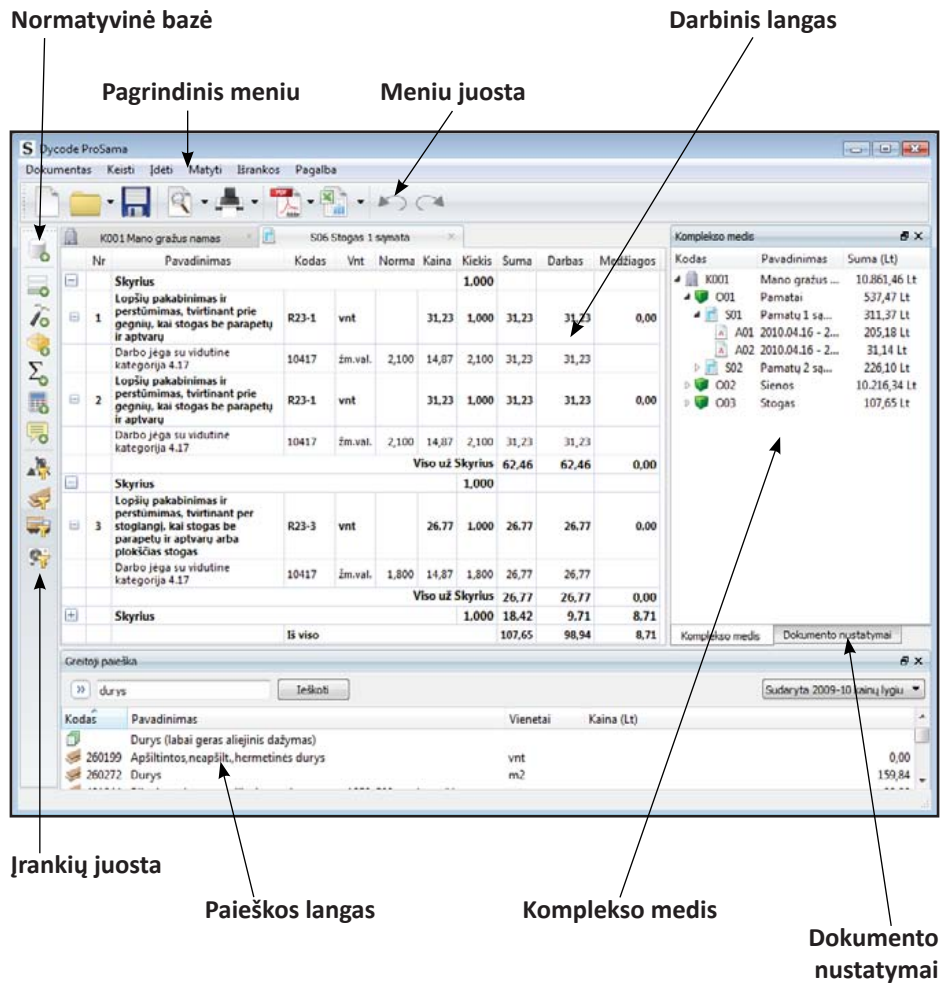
Normatyvinė bazė

Darbinis langas

Pagrindinis meniu

Meniu juosta

S Dycode ProSama

Dokumentas Keisti Įdėti Matyti Išrankos Pagalba

K001 Mano gražus namas

S06 Stogas 1 sąmata

| | Nr | Pavadinimas | Kodas | Vnt | Norma | Kaina | Kiekis | Suma | Darbas | Medžiagos |
|---|---|---|---|---|---|---|---|---|---|---|
| ⊟ | | Skyrius | | | | | 1,000 | | | |
| ⊟ | 1 | Lopšių pakabinimas ir perstūmimas, tvirtinant prie gegnių, kai stogas be parapetų ir aptvarų | R23-1 | vnt | | 31,23 | 1,000 | 31,23 | 31,23 | 0,00 |
| | | Darbo jėga su vidutine kategorija 4.17 | 10417 | žm.val. | 2,100 | 14,87 | 2,100 | 31,23 | 31,23 | |
| ⊟ | 2 | Lopšių pakabinimas ir perstūmimas, tvirtinant prie gegnių, kai stogas be parapetų ir aptvarų | R23-1 | vnt | | 31,23 | 1,000 | 31,23 | 31,23 | 0,00 |
| | | Darbo jėga su vidutine kategorija 4.17 | 10417 | žm.val. | 2,100 | 14,87 | 2,100 | 31,23 | 31,23 | |
| | | | | | | Viso už Skyrius | | 62,46 | 62,46 | 0,00 |
| ⊟ | | Skyrius | | | | | 1,000 | | | |
| ⊟ | 3 | Lopšių pakabinimas ir perstūmimas, tvirtinant per stoglangį, kai stogas be parapetų ir aptvarų arba plokščias stogas | R23-3 | vnt | | 26.77 | 1.000 | 26.77 | 26.77 | 0.00 |
| | | Darbo jėga su vidutine kategorija 4.17 | 10417 | žm.val. | 1,800 | 14,87 | 1,800 | 26,77 | 26,77 | |
| | | | | | | Viso už Skyrius | | 26,77 | 26,77 | 0,00 |
| ⊞ | | Skyrius | | | | | 1,000 | 18,42 | 9,71 | 8,71 |
| | | Iš viso | | | | | | 107,65 | 98,94 | 8,71 |

Komplekso medis

| Kodas | Pavadinimas | Suma (Lt) |
|---|---|---|
| K001 | Mano gražus ... | 10.861,46 Lt |
| O01 | Pamatai | 537,47 Lt |
| S01 | Pamatų 1 są... | 311,37 Lt |
| A01 | 2010.04.16 - 2... | 205,18 Lt |
| A02 | 2010.04.16 - 2... | 31,14 Lt |
| S02 | Pamatų 2 są... | 226,10 Lt |
| O02 | Sienos | 10.216,34 Lt |
| O03 | Stogas | 107,65 Lt |

Komplekso medis | Dokumento nustatymai

Greitoji paieška

durys

Ieškoti

Sudaryta 2009-10 kainų lygiu

| Kodas | Pavadinimas | Vienetai | Kaina (Lt) |
|---|---|---|---|
| | Durys (labai geras aliejinis dažymas) | | |
| 260199 | Apšiltintos,neapšilt.,hermetinės durys | vnt | 0,00 |
| 260272 | Durys | m2 | 159,84 |

Įrankių juosta

Paieškos langas

Komplekso medis

Dokumento nustatymai